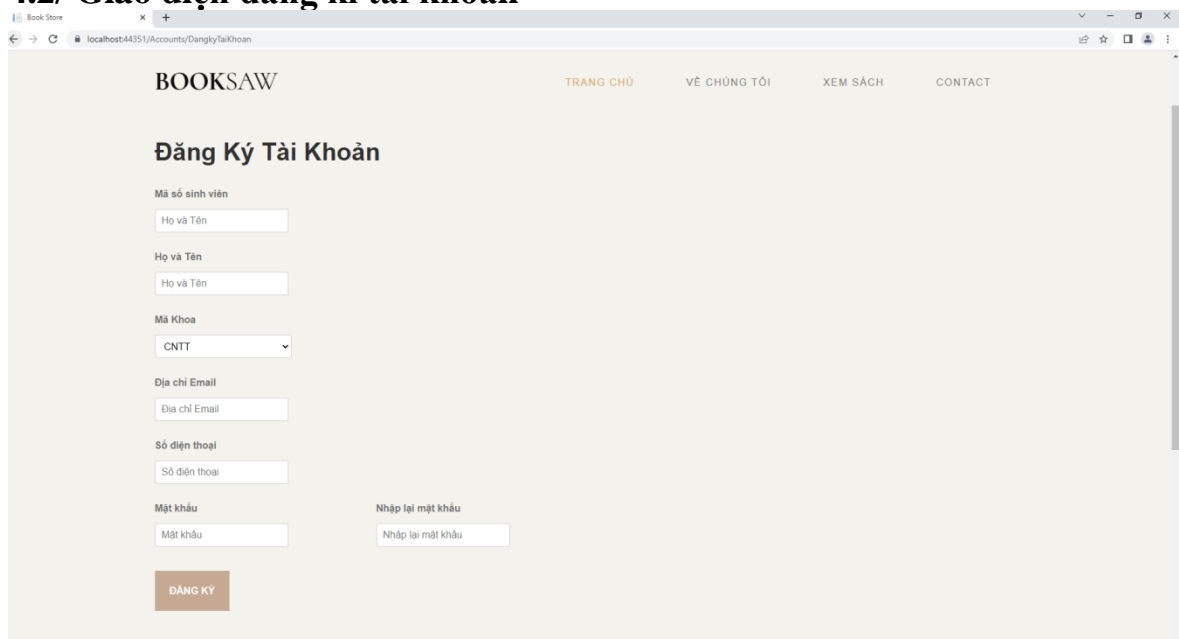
4.2/ Giao diện đăng kí tài khoản

Book Store
localhost:44351/Accounts/DangkyTaiKhoan

BOOKSAW

TRANG CHỦ
VỀ CHÚNG TÔI
XEM SÁCH
CONTACT

Đăng Ký Tài Khoản

Mã số sinh viên
Họ và Tên

Họ và Tên
Họ và Tên

Mã Khoa
CNTT

Địa chỉ Email
Địa chỉ Email

Số điện thoại
Số điện thoại

Mật khẩu
Mật khẩu

Nhập lại mật khẩu
Nhập lại mật khẩu

ĐĂNG KÝ